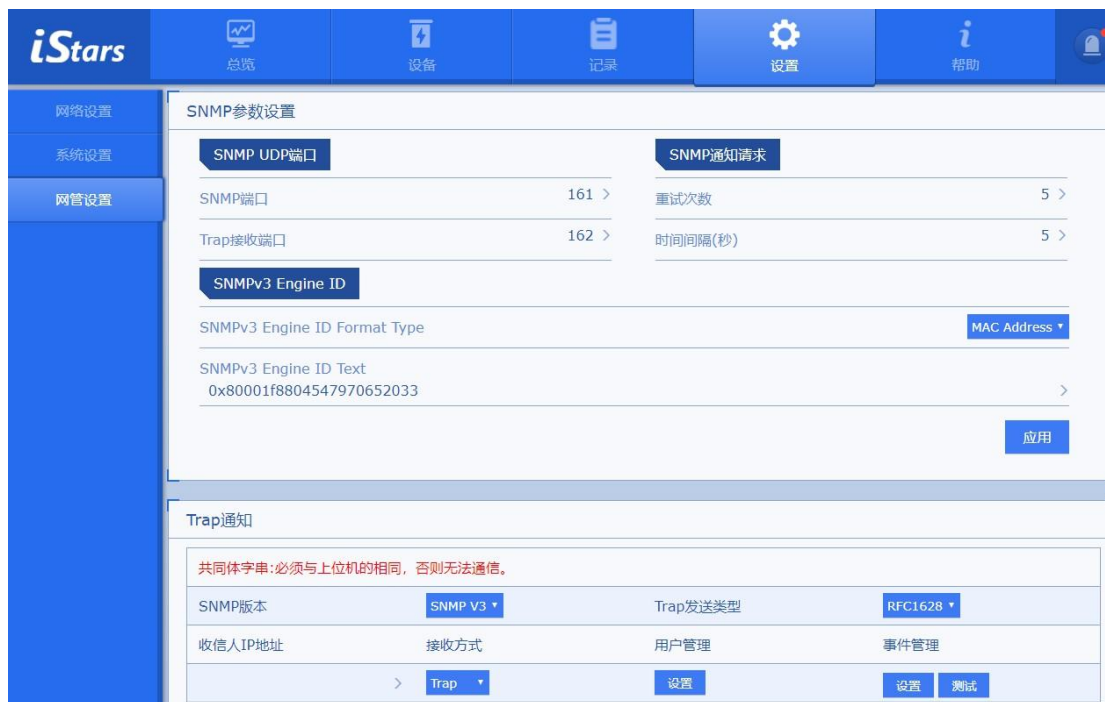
iStars

总览 设备 记录 设置 帮助

网络设置
系统设置
网管设置

SNMP参数设置

SNMP UDP端口

SNMP端口 161 >

Trap接收端口 162 >

SNMP通知请求

重试次数 5 >

时间间隔(秒) 5 >

SNMPv3 Engine ID

SNMPv3 Engine ID Format Type MAC Address ▾

SNMPv3 Engine ID Text
0x80001f8804547970652033 >

应用

Trap通知

共同体字串:必须与上位机的相同，否则无法通信。

| SNMP版本 | SNMP V3 ▾ | Trap发送类型 | RFC1628 ▾ |
|---|---|---|---|
| 收信人IP地址 | 接收方式 | 用户管理 | 事件管理 |
| > | Trap ▾ | 设置 | 设置 测试 |